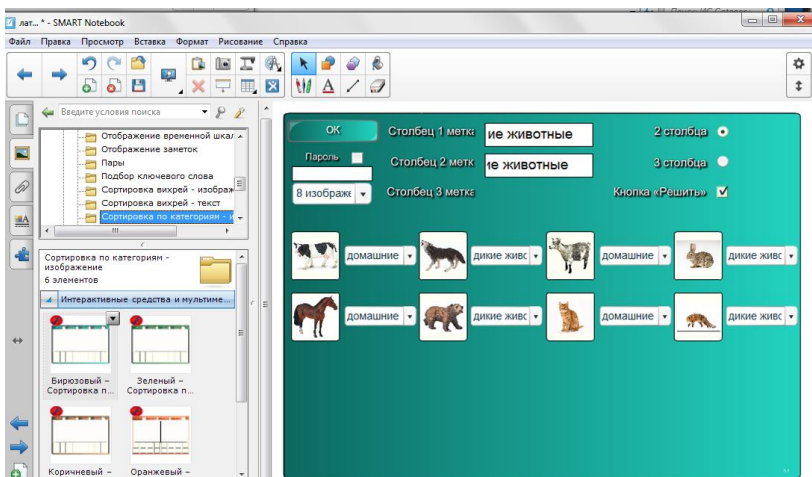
лат... * - SMART Notebook

Файл Правка Просмотр Вставка Формат Рисование Справка

Введите условия поиска

Отображение временной шкал
Отображение заметок
Пары
Подбор ключевого слова
Сортировка вихрей - изображ
Сортировка вихрей - текст
Сортировка по категориям - и

Сортировка по категориям - изображение
6 элементов

Интерактивные средства и мультиме...

Бирюзовый – Сортировка п...
Зеленый – Сортировка п...
Коричневый –
Оранжевый –

OK
Столбец 1 метк ие животные
2 столбца
Пароль
Столбец 2 метк е животные
3 столбца
8 изображе
Столбец 3 метке
Кнопка «Решить»

домашние
дикие живс
домашние
дикие живс
домашние
дикие живс
домашние
дикие живс